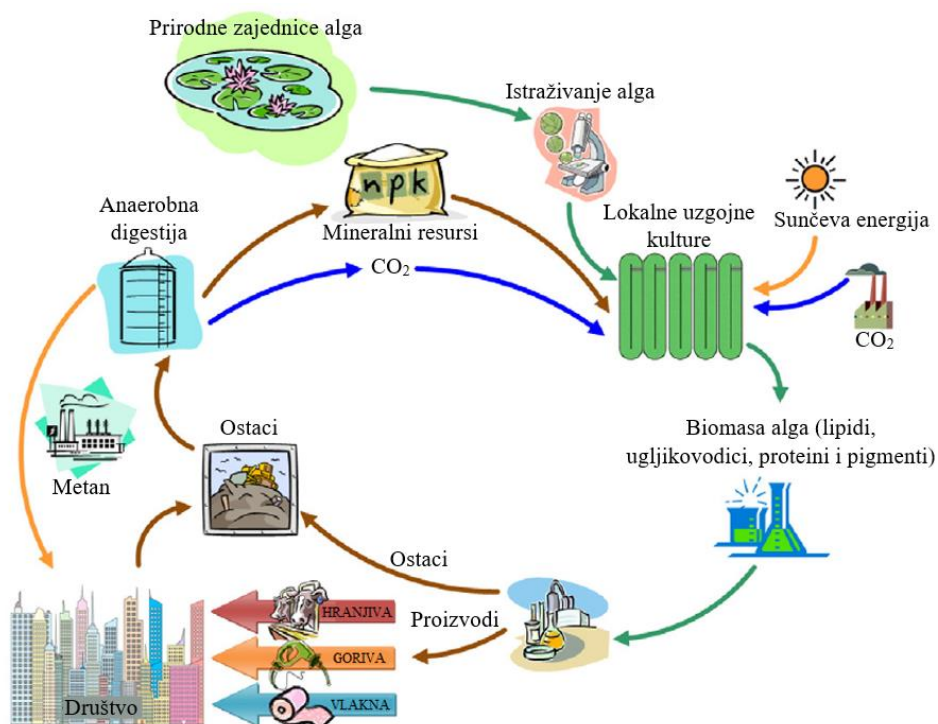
Prirodne zajednice alga

Istraživanje alga

npk

Anaerobna digestija

Mineralni resursi

Lokalne uzgojne kulture

Sunčeva energija

$CO_2$

$CO_2$

Metan

Ostaci

Biomasa alga (lipidi, ugljikovodici, proteini i pigmenti)

Ostaci

Proizvodi

HRANJIVA

GORIVA

VLAKNA

Društvo